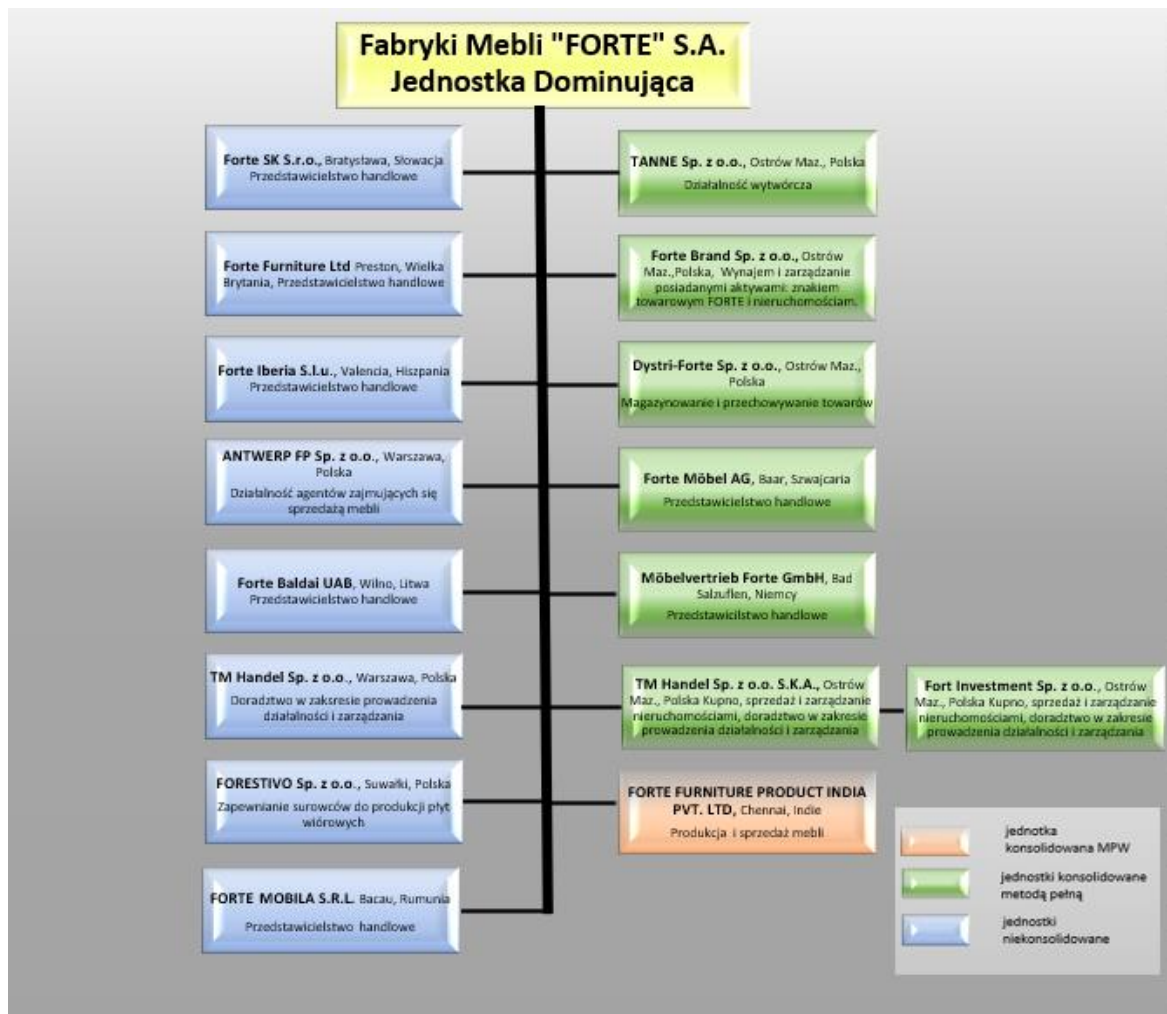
Fabryki Mebli "FORTE" S.A.
Jednostka Dominująca

Forte SK S.r.o., Bratysława, Słowacja
Przedstawicielstwo handlowe

Forte Furniture Ltd Preston, Wielka Brytania, Przedstawicielstwo handlowe

Forte Iberia S.l.u., Valencia, Hiszpania
Przedstawicielstwo handlowe

ANTWERP FP Sp. z o.o., Warszawa, Polska
Działalność agentów zajmujących się sprzedażą mebli

Forte Baldai UAB, Wilno, Litwa
Przedstawicielstwo handlowe

TM Handel Sp. z o.o., Warszawa, Polska
Doradztwo w zaksresie prowadzenia działalności i zarządzania

FORESTIVO Sp. z o.o., Suwałki, Polska
Zapewnianie surowców do produkcji płyt wiórowych

FORTE MOBILA S.R.L. Bacau, Rumunia
Przedstawicielstwo handlowe

TANNE Sp. z o.o., Ostrów Maz., Polska
Działalność wytwórcza

Forte Brand Sp. z o.o., Ostrów Maz.,Polska, Wynajem i zarządzanie posiadanymi aktywami: znakiem towarowym FORTE i nieruchomościam.

Dystri-Forte Sp. z o.o., Ostrów Maz., Polska
Magazynowanie i przechowywanie towarów

Forte Möbel AG, Baar, Szwajcaria
Przedstawicielstwo handlowe

Möbelvertrieb Forte GmbH, Bad Salzuflen, Niemcy
Przedstawicilstwo handlowe

TM Handel Sp. z o.o. S.K.A., Ostrów Maz., Polska Kupno, sprzedaż i zarządzanie nieruchomościami, doradztwo w zakresie prowadzenia działalności i zarządzania

Fort Investment Sp. z o.o., Ostrów Maz., Polska Kupno, sprzedaż i zarządzanie nieruchomościami, doradztwo w zakresie prowadzenia działalności i zarządzania

FORTE FURNITURE PRODUCT INDIA PVT. LTD, Chennai, Indie
Produkcja i sprzedaż mebli

jednotka konsolidowana MPW
jednostki konsolidowane metodą pełną
jednostki niekonsolidowane